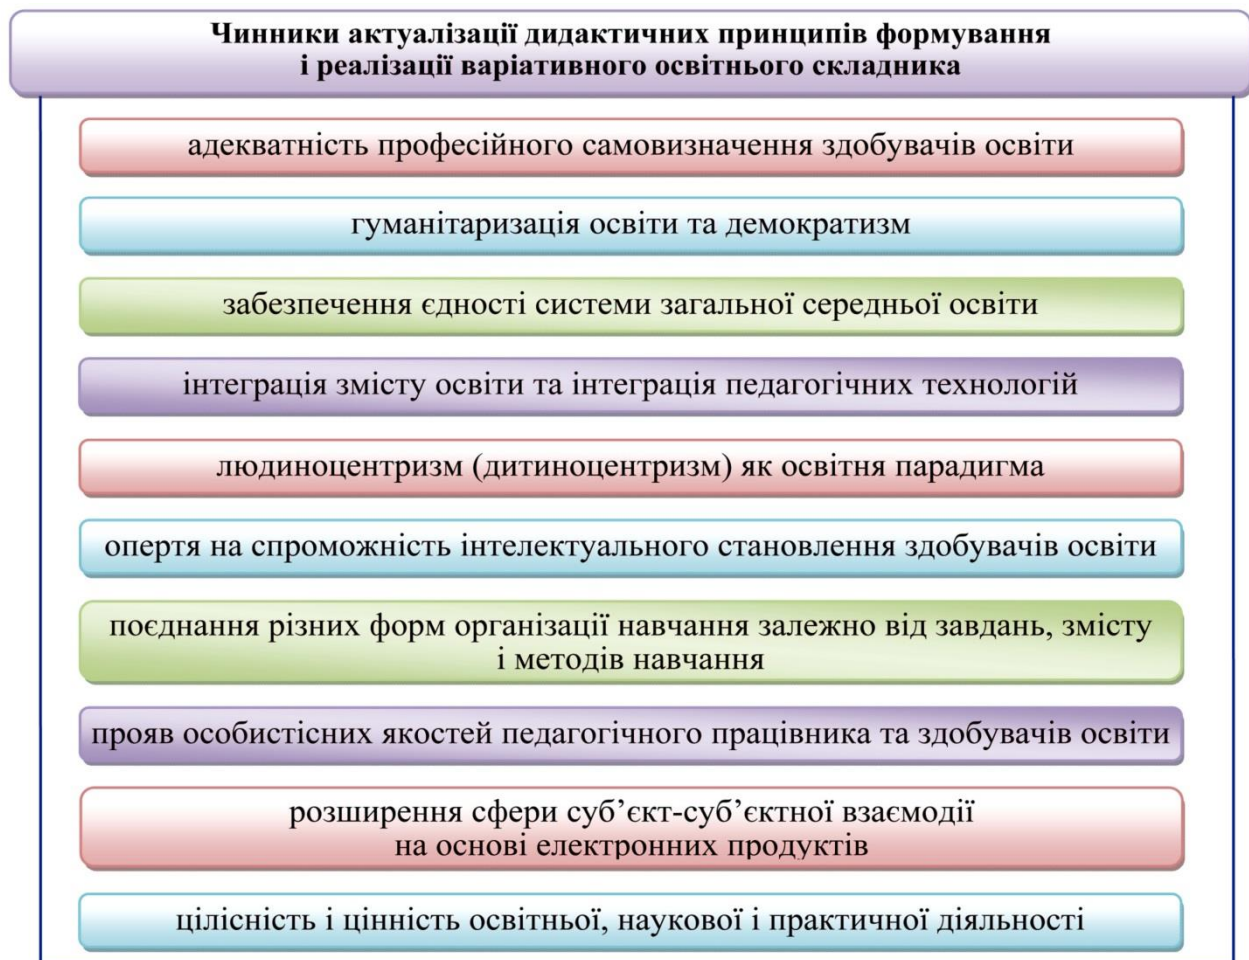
Чинники актуалізації дидактичних принципів формування і реалізації варіативного освітнього складника

адекватність професійного самовизначення здобувачів освіти

гуманітаризація освіти та демократизм

забезпечення єдності системи загальної середньої освіти

інтеграція змісту освіти та інтеграція педагогічних технологій

людиноцентризм (дитиноцентризм) як освітня парадигма

опертя на спроможність інтелектуального становлення здобувачів освіти

поєднання різних форм організації навчання залежно від завдань, змісту і методів навчання

прояв особистісних якостей педагогічного працівника та здобувачів освіти

розширення сфери суб’єкт-суб’єктної взаємодії на основі електронних продуктів

цілісність і цінність освітньої, наукової і практичної діяльності